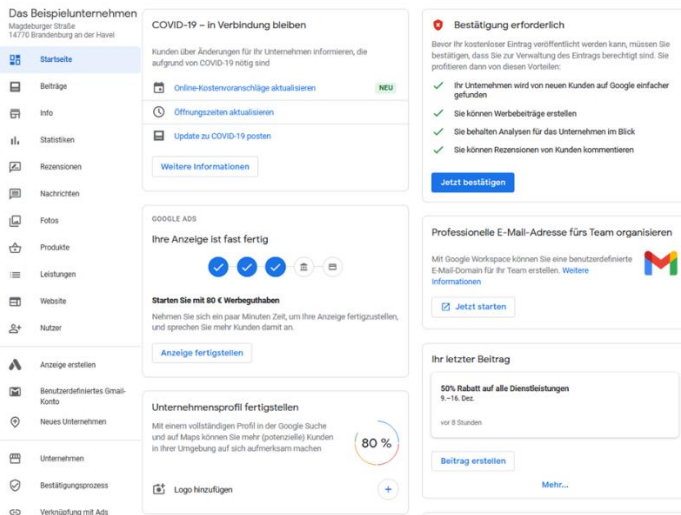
Das Beispielunternehmen
Magdeburger Straße
14770 Brandenburg an der Havel

Startseite
Beiträge
Info
Statistiken
Rezensionen
Nachrichten
Fotos
Produkte
Leistungen
Website
Nutzer
Anzeige erstellen
Benutzerdefiniertes Gmail-Konto
Neues Unternehmen
Unternehmen
Bestätigungsprozess
Verknüpfung mit Ads

COVID-19 – in Verbindung bleiben

Kunden über Änderungen für Ihr Unternehmen informieren, die aufgrund von COVID-19 nötig sind

Online-Kostenvoranschläge aktualisieren NEU
Öffnungszeiten aktualisieren
Update zu COVID-19 posten

Weitere Informationen

GOOGLE ADS

Ihre Anzeige ist fast fertig

Starten Sie mit 80 € Werbeguthaben

Nehmen Sie sich ein paar Minuten Zeit, um Ihre Anzeige fertigzustellen, und sprechen Sie mehr Kunden damit an.

Anzeige fertigstellen

Unternehmensprofil fertigstellen

Mit einem vollständigen Profil in der Google Suche und auf Maps können Sie mehr (potenzielle) Kunden in Ihrer Umgebung auf sich aufmerksam machen

80 %

Logo hinzufügen

Bestätigung erforderlich

Bevor Ihr kostenloser Eintrag veröffentlicht werden kann, müssen Sie bestätigen, dass Sie zur Verwaltung des Eintrags berechtigt sind. Sie profitieren dann von diesen Vorteilen:

Ihr Unternehmen wird von neuen Kunden auf Google einfacher gefunden
Sie können Werbebeiträge erstellen
Sie behalten Analysen für das Unternehmen im Blick
Sie können Rezensionen von Kunden kommentieren

Jetzt bestätigen

Professionelle E-Mail-Adresse fürs Team organisieren

Mit Google Workspace können Sie eine benutzerdefinierte E-Mail-Domain für Ihr Team erstellen. Weitere Informationen

Jetzt starten

Ihr letzter Beitrag

50% Rabatt auf alle Dienstleistungen
9.–16. Dez.

vor 8 Stunden

Beitrag erstellen

Mehr...